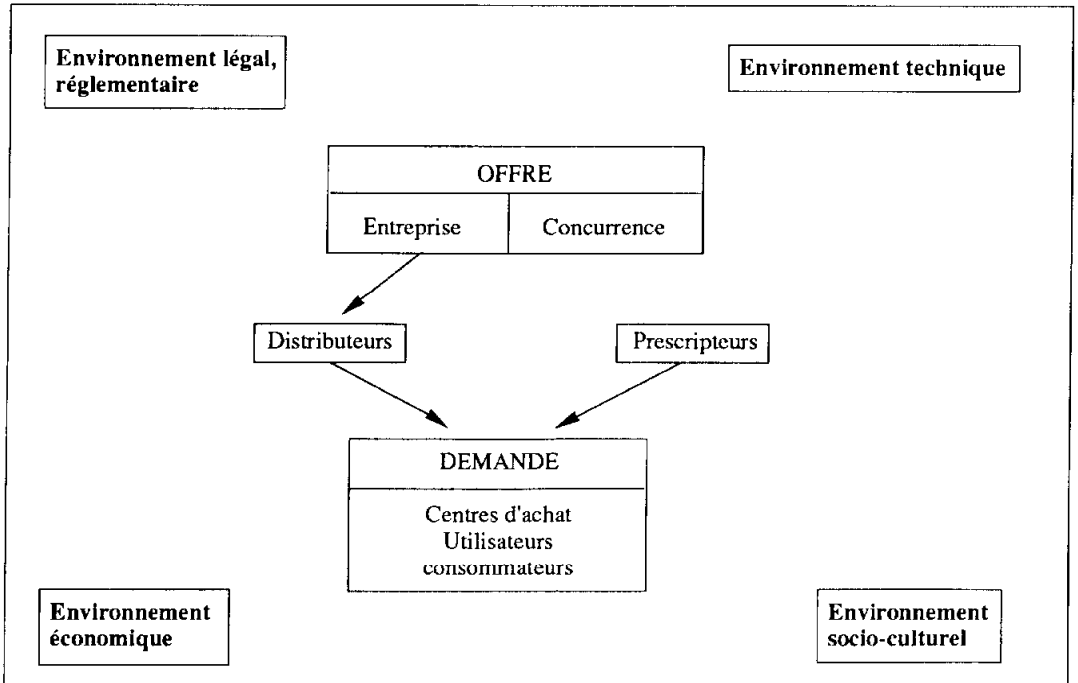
Environnement légal, réglementaire

Environnement technique

OFFRE

Entreprise

Concurrence

Distributeurs

Prescripteurs

DEMANDE

Centres d'achat
Utilisateurs
consommateurs

Environnement économique

Environnement socio-culturel